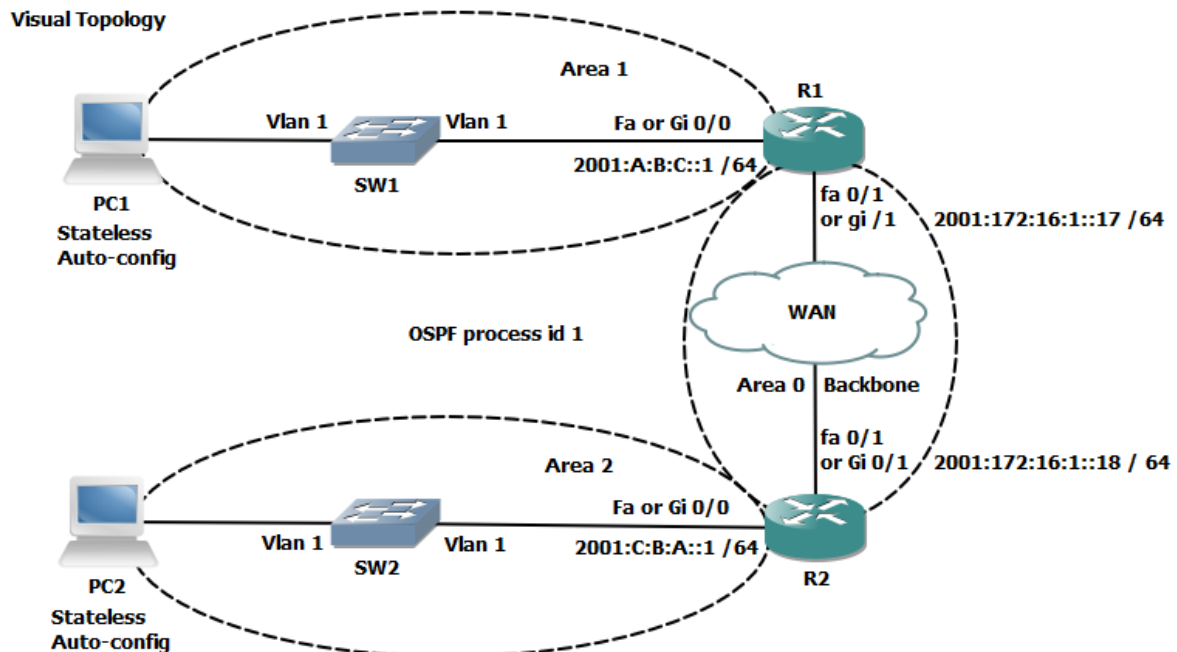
Visual Topology

Area 1

R1

Vlan 1

Vlan 1

Fa or Gi 0/0

2001:A:B:C::1 /64

PC1
Stateless
Auto-config

SW1

fa 0/1
or gi /1

2001:172:16:1::17 /64

WAN

OSPF process id 1

Area 0 Backbone

fa 0/1
or Gi 0/1

2001:172:16:1::18 / 64

Area 2

Fa or Gi 0/0

Vlan 1

Vlan 1

2001:C:B:A::1 /64

SW2

R2

PC2
Stateless
Auto-config